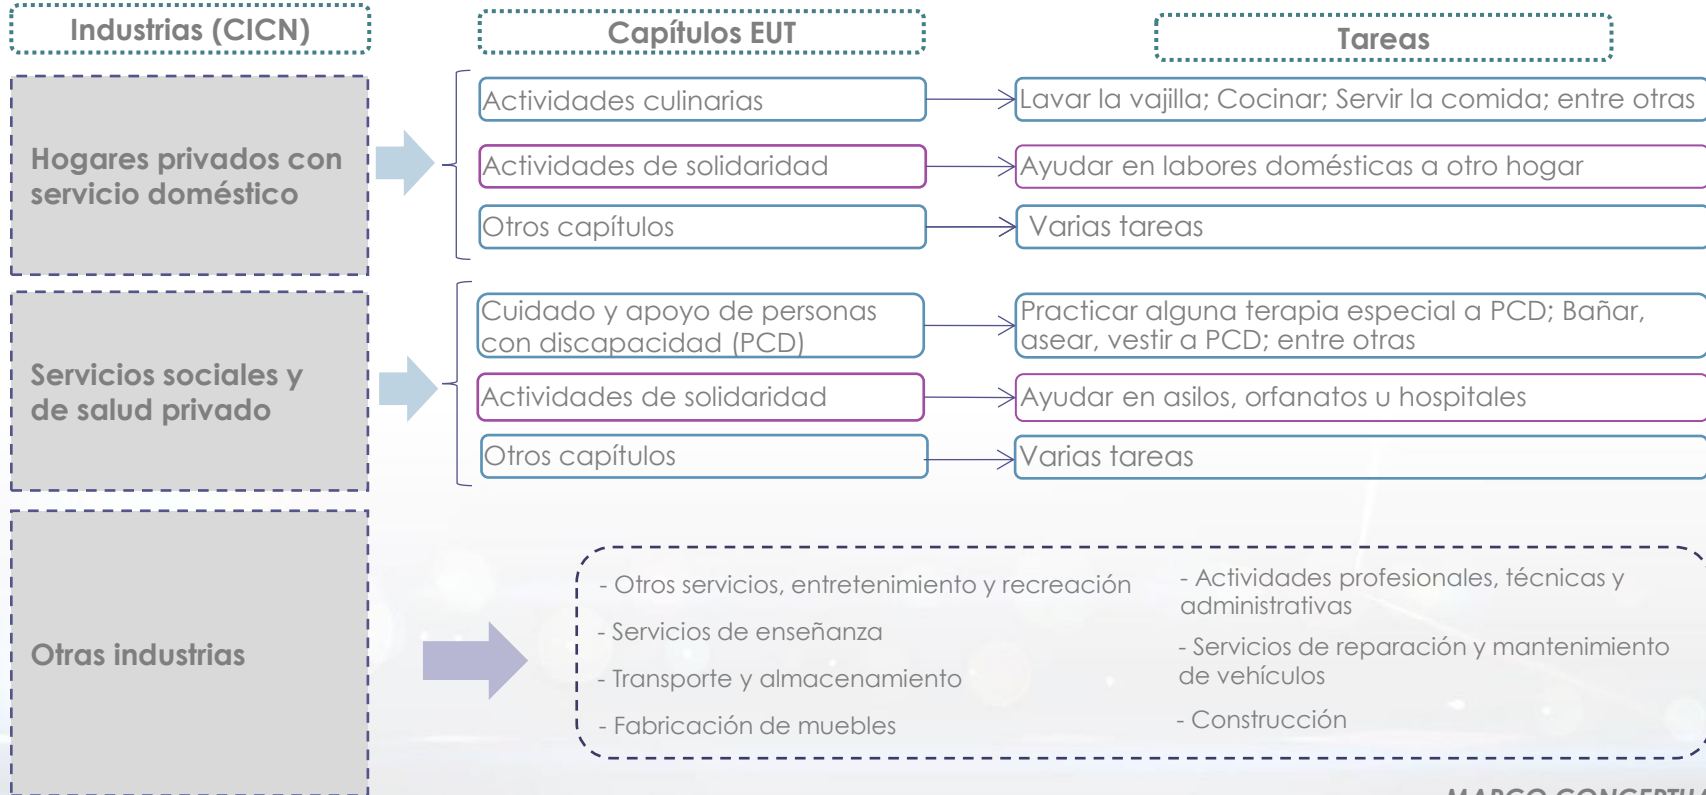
Industrias (CICN)

Capítulos EUT

Tareas

Hogares privados con servicio doméstico

Actividades culinarias

Lavar la vajilla; Cocinar; Servir la comida; entre otras

Actividades de solidaridad

Ayudar en labores domésticas a otro hogar

Otros capítulos

Varias tareas

Servicios sociales y de salud privado

Cuidado y apoyo de personas con discapacidad (PCD)

Practicar alguna terapia especial a PCD; Bañar, asear, vestir a PCD; entre otras

Actividades de solidaridad

Ayudar en asilos, orfanatos u hospitales

Otros capítulos

Varias tareas

Otras industrias

- Otros servicios, entretenimiento y recreación

- Servicios de enseñanza

- Transporte y almacenamiento

- Fabricación de muebles

- Actividades profesionales, técnicas y administrativas

- Servicios de reparación y mantenimiento de vehículos

- Construcción

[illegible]